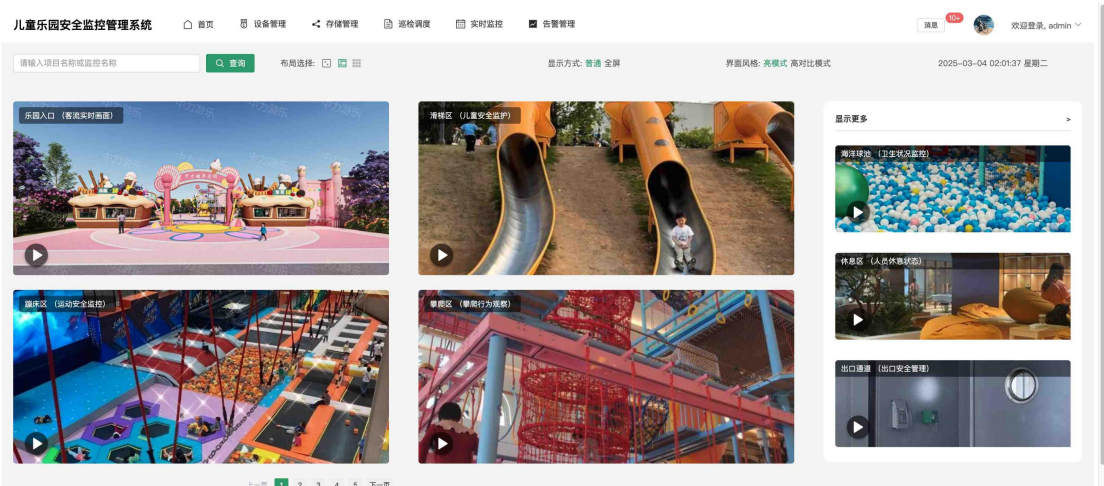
儿童乐园安全监控管理系统

首页　设备管理　存储管理　巡检调度　实时监控　告警管理

消息 10+　欢迎登录, admin

请输入项目名称或监控名称　查询　布局选择:

显示方式: 普通 全屏　界面风格: 亮模式 高对比模式　2025-03-04 02:01:37 星期二

乐园入口（客流实时画面）

滑梯区（儿童安全监护）

蹦床区（运动安全监控）

攀爬区（攀爬行为观察）

显示更多 >

海洋球池（卫生状况监控）

休息区（人员休息状态）

出口通道（出口安全管理）

上一页 1 2 3 4 5 下一页